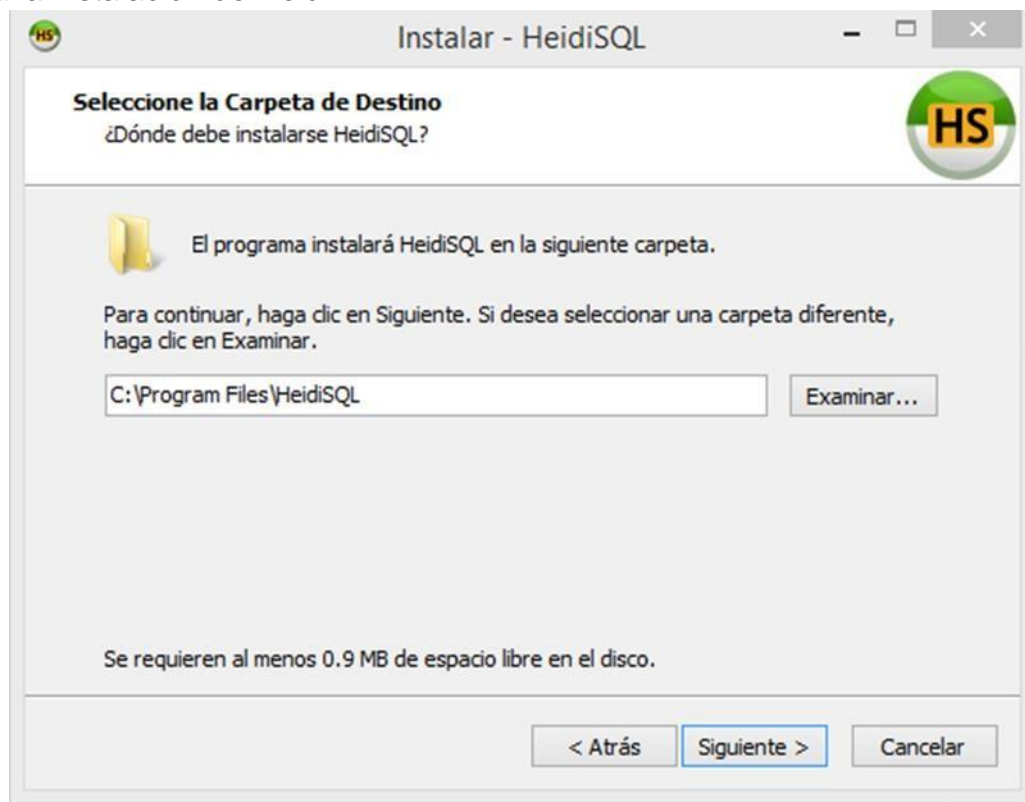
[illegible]

HS

Instalar - HeidiSQL

Seleccione la Carpeta de Destino
¿Dónde debe instalarse HeidiSQL?

HS

El programa instalará HeidiSQL en la siguiente carpeta.

Para continuar, haga clic en Siguiente. Si desea seleccionar una carpeta diferente, haga clic en Examinar.

C:\Program Files\HeidiSQL

Examinar...

Se requieren al menos 0.9 MB de espacio libre en el disco.

< Atrás

Siguiente >

Cancelar